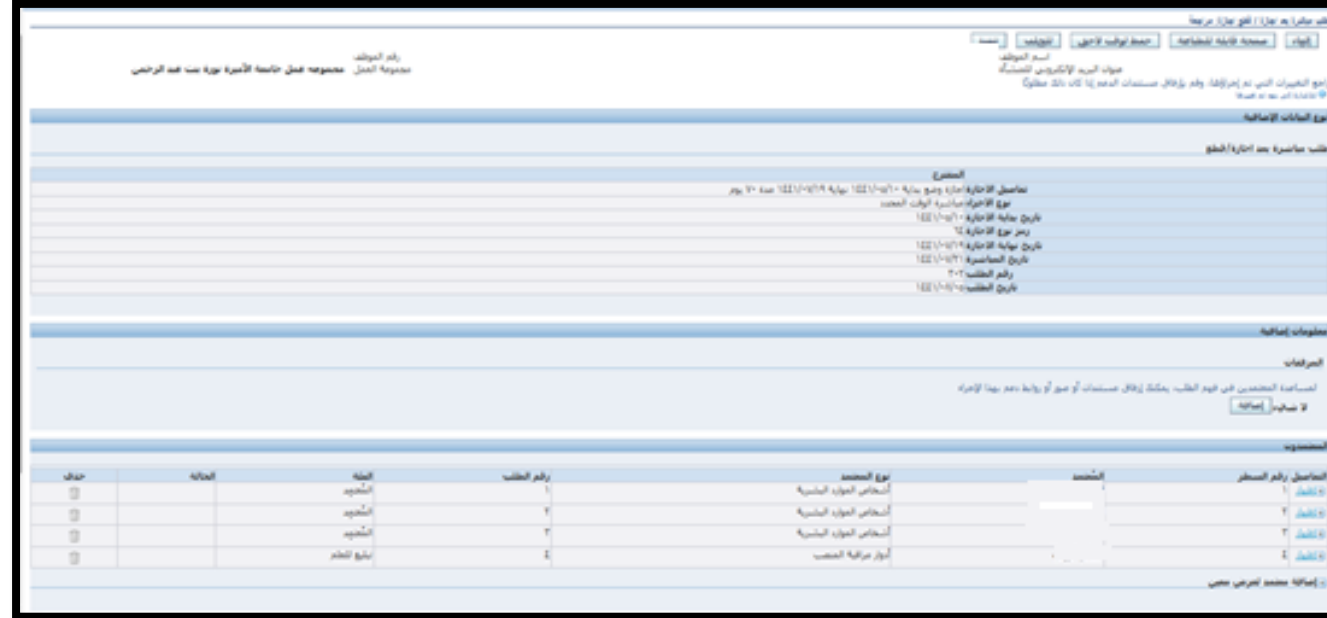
طلب مباشرة بعد إجازة / قطع إجازة: مرجعة

إلغاء | صفحة قابلة للطباعة | حفظ للوقت لاحق | تأجيل | تسليم

اسم الموظف
عنوان البريد الإلكتروني للشبكة
رقم الموظف
مجموعة العمل مجموعة عمل جامعة الأميرة نورة بنت عبد الرحمن

راجع التغييرات التي تم إجراؤها، وقم بإرفاق مستندات الدعم إذا كان ذلك مطلوباً.

نوع البيانات الإضافية

طلب مباشرة بعد إجازة/قطع

المقترح

| | |
|---|---|
| تفاصيل الإجازة | إجازة وضع بداية ١٤٤١/٠٥/١٠ نهاية ١٤٤١/٠٧/١٩ مدة ٧٠ يوم |
| نوع الإجراء | مباشرة الوقت المحدد |
| تاريخ بداية الإجازة | ١٤٤١/٠٥/١٠ |
| رمز نوع الإجازة | ١٤ |
| تاريخ نهاية الإجازة | ١٤٤١/٠٧/١٩ |
| تاريخ المباشرة | ١٤٤١/٠٧/٢١ |
| رقم الطلب | ٢٠٢ |
| تاريخ الطلب | ١٤٤١/٠٧/٠٥ |

معلومات إضافية

المرفقات

لمساعدة المعتمدين في فهم الطلب، يمكنك إرفاق مستندات أو صور أو روابط دعم بهذا الإجراء.

لا شيء إضافة

المعتمدون

| التفاصيل | رقم السطر | المُعتمد | نوع المعتمد | رقم الطلب | الفئة | الحالة | حذف |
|---|---|---|---|---|---|---|---|
| تفاصيل | ١ | | أشخاص الموارد البشرية | ١ | التعديد | | |
| تفاصيل | ٢ | | أشخاص الموارد البشرية | ٢ | التعديد | | |
| تفاصيل | ٣ | | أشخاص الموارد البشرية | ٣ | التعديد | | |
| تفاصيل | ٤ | | أدوار مراقبة المنصب | ٤ | تبليغ للعلم | | |

إضافة معتمد لغرض معين